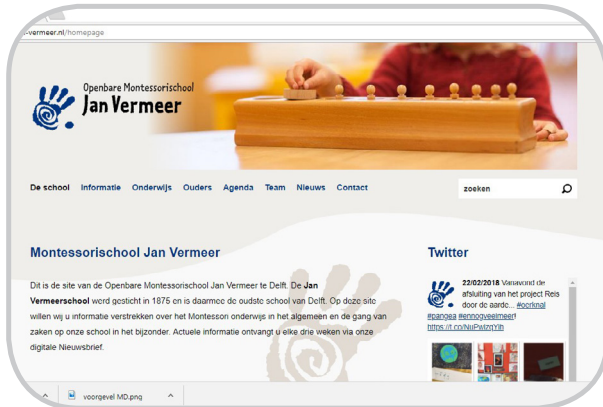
-vermeer.nl/homepage

Openbare Montessorischool
Jan Vermeer

De school Informatie Onderwijs Ouders Agenda Team Nieuws Contact

zoeken

Montessorischool Jan Vermeer

Dit is de site van de Openbare Montessorischool Jan Vermeer te Delft. De Jan Vermeerschool werd gesticht in 1875 en is daarmee de oudste school van Delft. Op deze site willen wij u informatie verstrekken over het Montessori onderwijs in het algemeen en de gang van zaken op onze school in het bijzonder. Actuele informatie ontvangt u elke drie weken via onze digitale Nieuwsbrief.

Twitter

22/02/2018 Vanavond de afsluiting van het project Reis door de aarde... #oerknal #pangea #ennogveelmeer! https://t.co/NuPwlzqYih

voorgevel MD.png